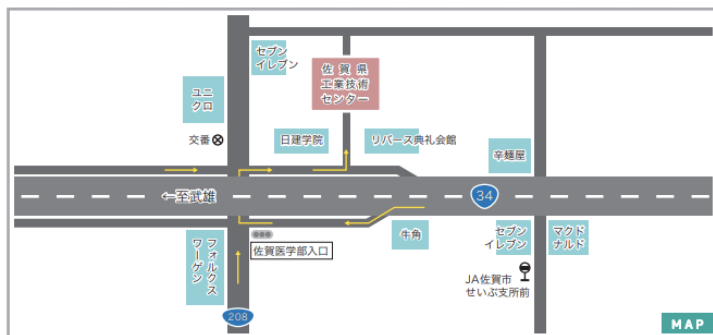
セブン
イレブン

佐賀県
工業技術
センター

ユニ
クロ

交番

日建学院

リバース典礼会館

辛麺屋

←至武雄

34

佐賀医学部入口

牛角

セブン
イレブン

マクド
ナルド

フォルクス
ワーゲン

JA佐賀市
せいぶ支所前

208

MAP